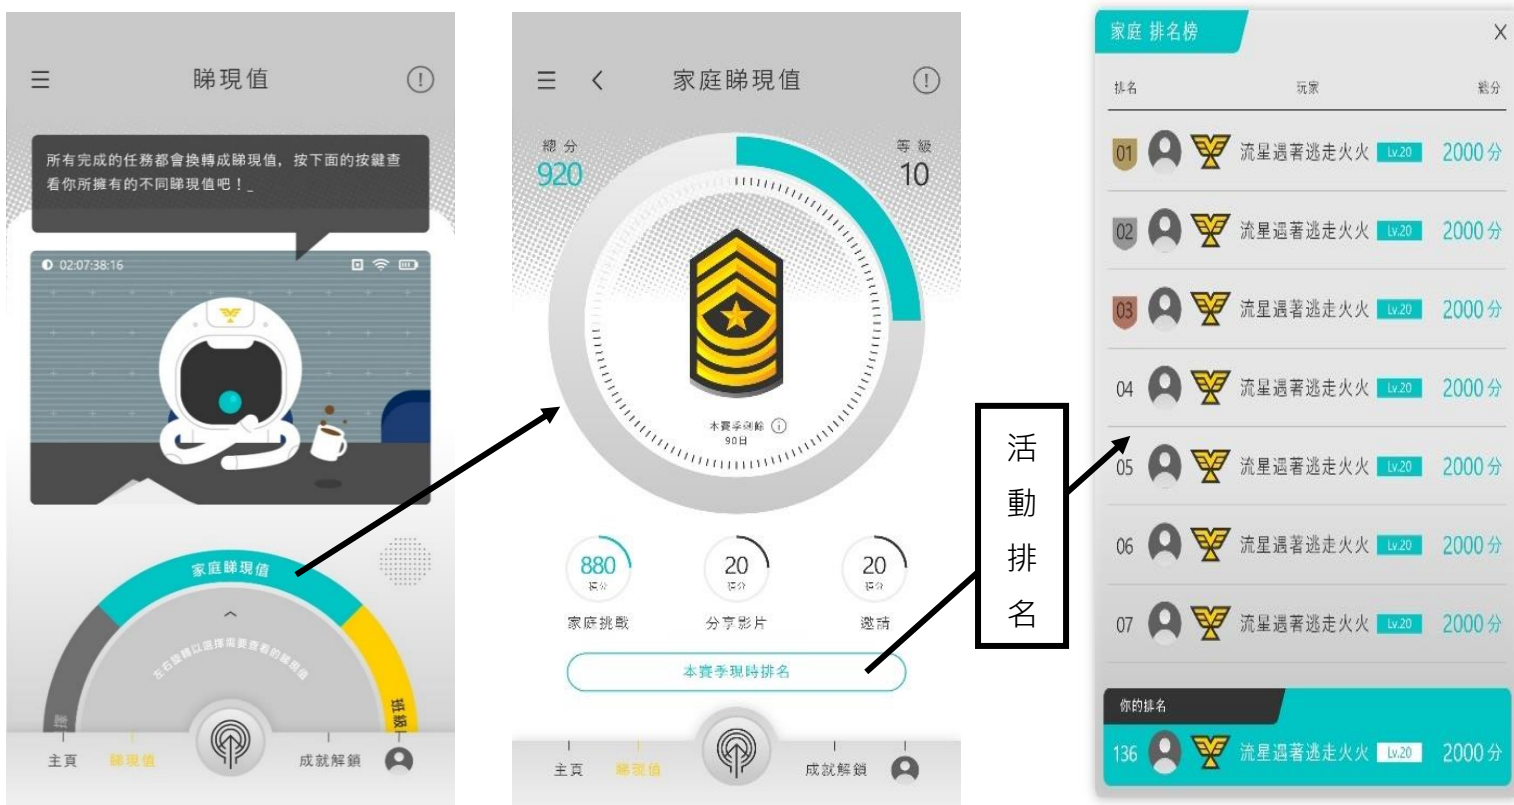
睇現值

所有完成的任務都會換轉成睇現值，按下面的按鍵查看你所擁有的不同睇現值吧！_

02:07:38:16

家庭睇現值

左右旋轉以選擇需要查看的睇現值

班級

主頁 睇現值 成就解鎖

家庭睇現值

總分
920

等級
10

本賽季剩餘
90日

880
積分
家庭挑戰

20
積分
分享影片

20
積分
邀請

本賽季現時排名

主頁 睇現值 成就解鎖

活動排名

家庭 排名榜

X

| 排名 | 玩家 | 總分 |
|---|---|---|
| 01 | 流星過著逃走火火 Lv.20 | 2000分 |
| 02 | 流星過著逃走火火 Lv.20 | 2000分 |
| 03 | 流星過著逃走火火 Lv.20 | 2000分 |
| 04 | 流星過著逃走火火 Lv.20 | 2000分 |
| 05 | 流星過著逃走火火 Lv.20 | 2000分 |
| 06 | 流星過著逃走火火 Lv.20 | 2000分 |
| 07 | 流星過著逃走火火 Lv.20 | 2000分 |

你的排名
136 流星過著逃走火火 Lv.20 2000分